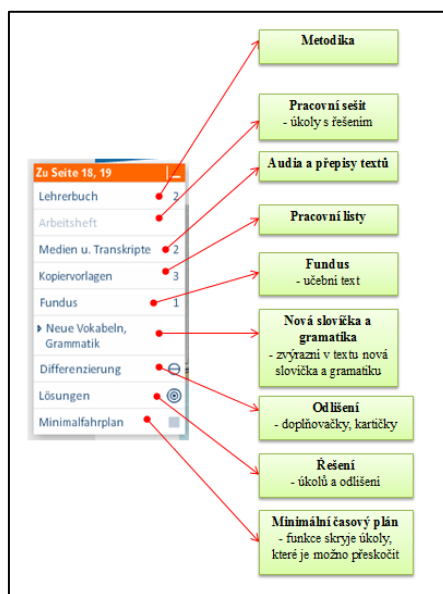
Zu Seite 18, 19

Lehrerbuch 2

Arbeitsheft

Medien u. Transkripte 2

Kopiervorlagen 3

Fundus 1

Neue Vokabeln, Grammatik

Differenzierung

Lösungen

Minimalfahrplan

Metodika

Pracovní sešit
- úkoly s řešením

Audia a přepisy textů

Pracovní listy

Fundus
- učební text

Nová slovíčka a gramatika
- zvýrazní v textu nová slovíčka a gramatiku

Odlišení
- doplňovačky, kartičky

Řešení
- úkolů a odlišení

Minimální časový plán
- funkce skryje úkoly, které je možno přeskočit